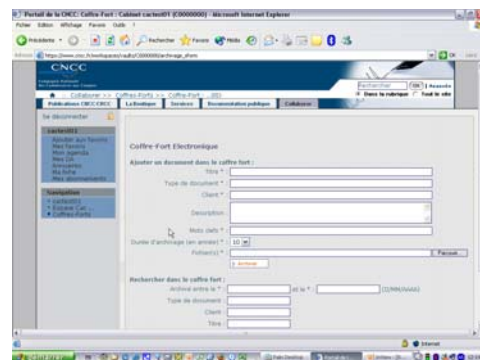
Portail de la CNCC: Coffre Fort : Cabinet cacnet01 (C0000000) - Microsoft Internet Explorer

Fichier Edition Affichage Favoris Outils ?

Précédente Rechercher Favoris

Adresse https://www.cncc.fr/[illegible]

CNCC

Compagnie Nationale des Commissaires aux Comptes

Collaborer >> Coffres-forts >> Coffre-Fort

Rechercher OK | Avancée

Dans la rubrique Tout le site

Publications CNCC/CRCC | La Boutique | Services | Documentation publique | Collaborer

Se déconnecter

cacnet01
Ajouter aux favoris
Mes favoris
Mon agenda
Mes CR
Annuaires
Ma fiche
Mes abonnements

Navigation
cacnet01
Espace Car...
Coffres-Forts

Coffre-Fort Electronique

Ajouter un document dans le coffre fort :

Titre *
Type de document *
Client *
Description
Mots clefs *
Durée d'archivage (en année) * 10
Fichier(s) * Parcourir...
Archiver

Rechercher dans le coffre fort :

Archivé entre le * et le * (JJ/MM/AAAA)
Type de document
Client
Titre

Internet

démarrer